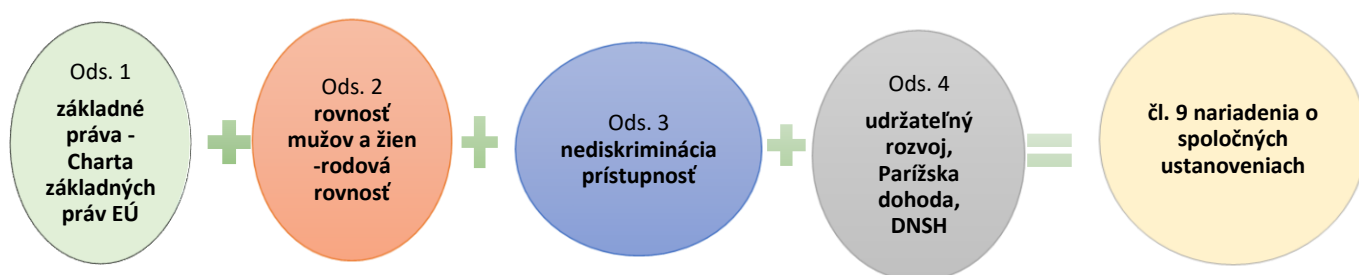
Ods. 1
základné práva - Charta základných práv EÚ

Ods. 2
rovnosť mužov a žien -rodová rovnosť

Ods. 3
nediskriminácia prístupnosť

Ods. 4
udržateľný rozvoj, Parížska dohoda, DNSH

čl. 9 nariadenia o spoločných ustanoveniach